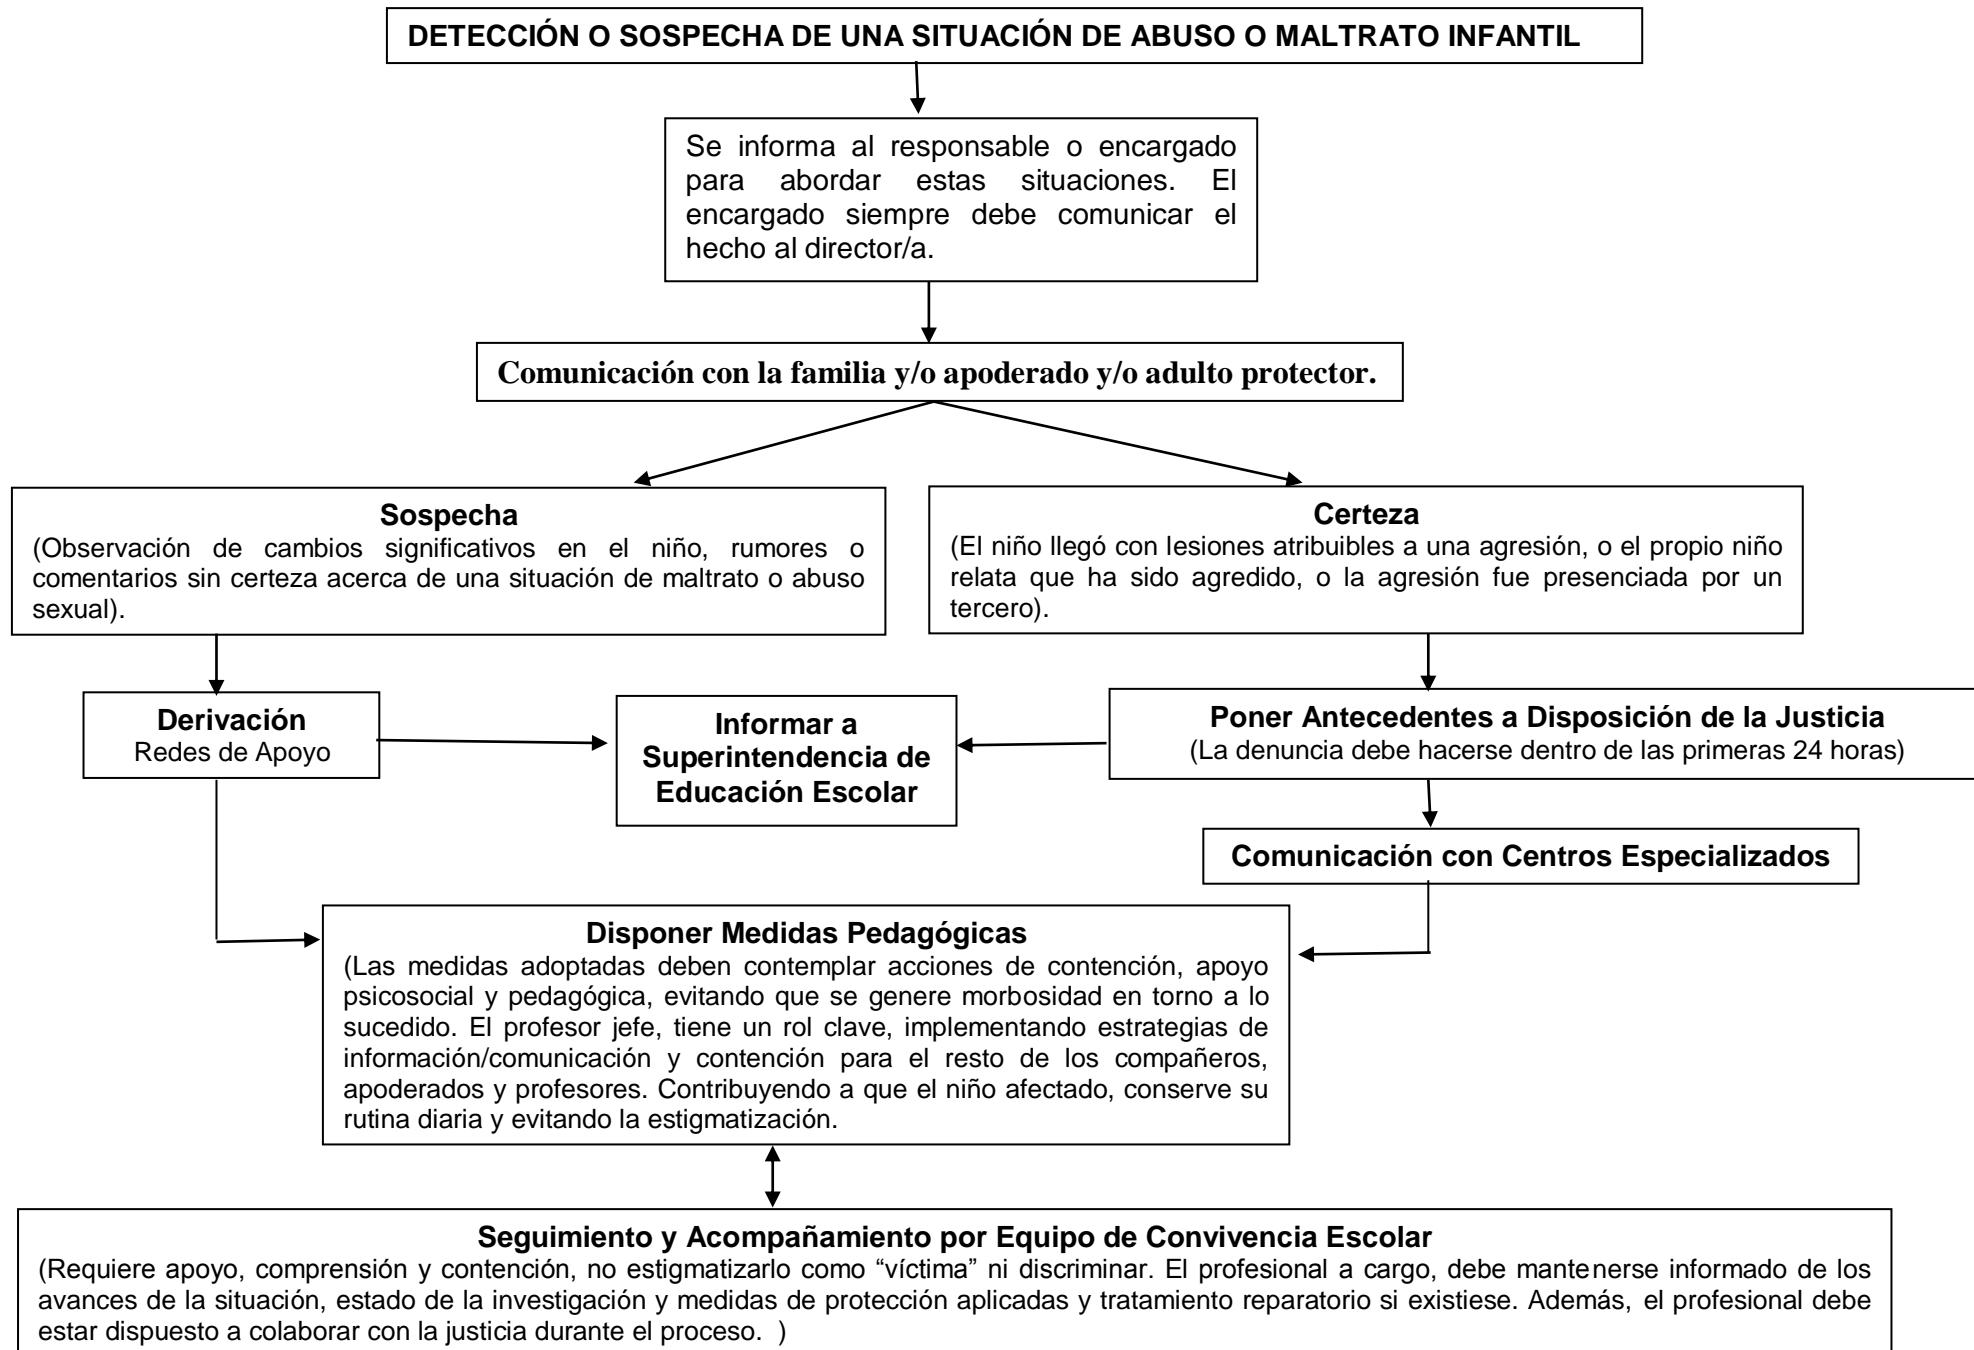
DETECCIÓN O SOSPECHA DE UNA SITUACIÓN DE ABUSO O MALTRATO INFANTIL

Se informa al responsable o encargado para abordar estas situaciones. El encargado siempre debe comunicar el hecho al director/a.

Comunicación con la familia y/o apoderado y/o adulto protector.

Sospecha
(Observación de cambios significativos en el niño, rumores o comentarios sin certeza acerca de una situación de maltrato o abuso sexual).

Certeza
(El niño llegó con lesiones atribuibles a una agresión, o el propio niño relata que ha sido agredido, o la agresión fue presenciada por un tercero).

Derivación
Redes de Apoyo

Informar a Superintendencia de Educación Escolar

Poner Antecedentes a Disposición de la Justicia
(La denuncia debe hacerse dentro de las primeras 24 horas)

Comunicación con Centros Especializados

Disponer Medidas Pedagógicas
(Las medidas adoptadas deben contemplar acciones de contención, apoyo psicosocial y pedagógica, evitando que se genere morbosidad en torno a lo sucedido. El profesor jefe, tiene un rol clave, implementando estrategias de información/comunicación y contención para el resto de los compañeros, apoderados y profesores. Contribuyendo a que el niño afectado, conserve su rutina diaria y evitando la estigmatización.

Seguimiento y Acompañamiento por Equipo de Convivencia Escolar
(Requiere apoyo, comprensión y contención, no estigmatizarlo como "víctima" ni discriminar. El profesional a cargo, debe mantenerse informado de los avances de la situación, estado de la investigación y medidas de protección aplicadas y tratamiento reparatorio si existiese. Además, el profesional debe estar dispuesto a colaborar con la justicia durante el proceso. )